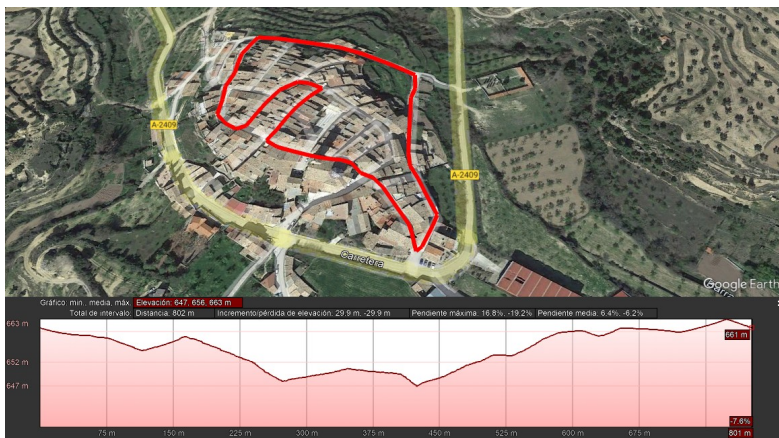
A-2409

A-2409

Carretera

Google Earth

Gráfico: mín., media, máx: Elevación: 647, 656, 663 m

Total de intervalo: Distancia: 802 m Incremento/pérdida de elevación: 29.9 m, -29.9 m Pendiente máxima: 16.8%, -19.2% Pendiente media: 6.4%, -6.2%

663 m

652 m

647 m

661 m

-7.6%

75 m 150 m 225 m 300 m 375 m 450 m 525 m 600 m 675 m 801 m